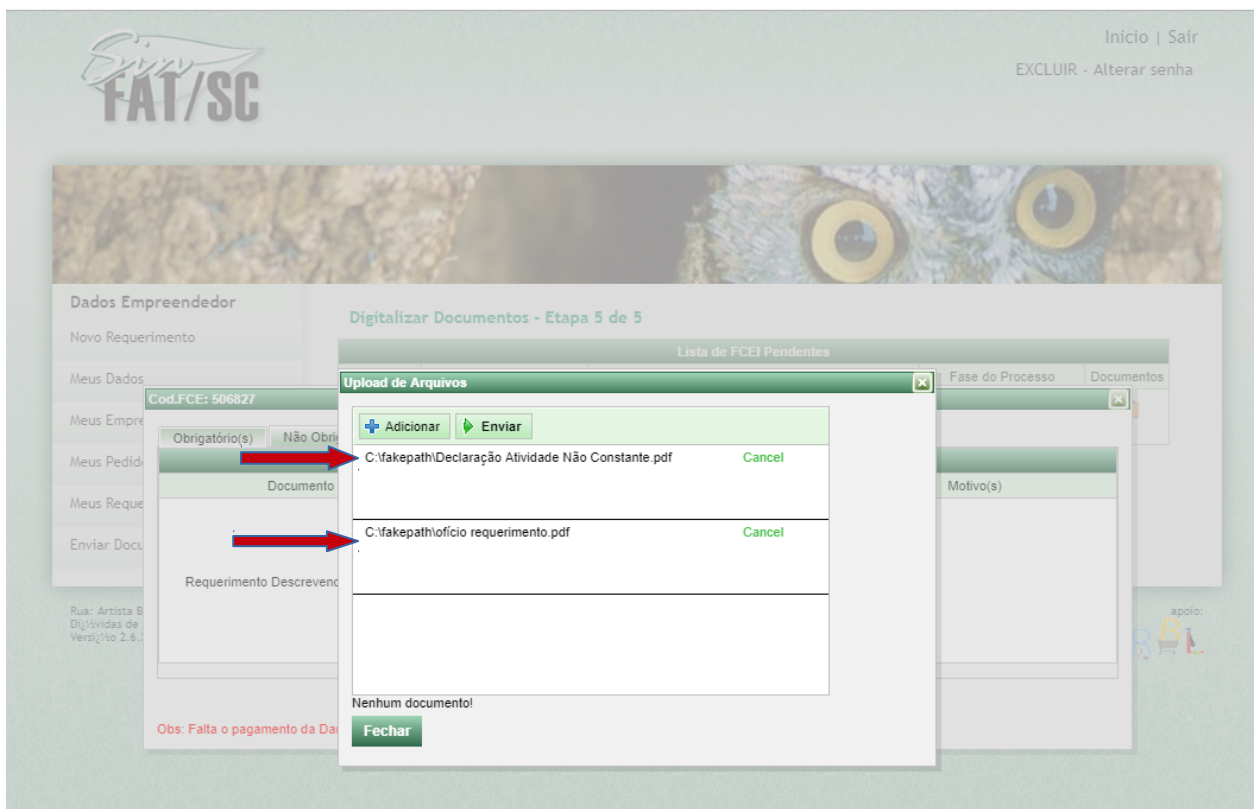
Sinfat/SC

Início | Sair

EXCLUIR - Alterar senha

Dados Empreendedor

Novo Requerimento

Meus Dados

Meus Empre

Meus Pedid

Meus Reque

Enviar Docu

Digitalizar Documentos - Etapa 5 de 5

Lista de FCEI Pendentes

Fase do Processo | Documentos

Cod.FCE: 506827

Obrigatório(s) | Não Obri

Documento

Motivo(s)

Requerimento Descrevend

Obs: Falta o pagamento da Da

Rua: Artista B
Dï¿½vidas de
Versï¿½o 2.6.

apoio:

Upload de Arquivos

Adicionar

Enviar

C:\fakepath\Declaração Atividade Não Constante.pdf Cancel

C:\fakepath\ofício requerimento.pdf Cancel

Nenhum documento!

Fechar